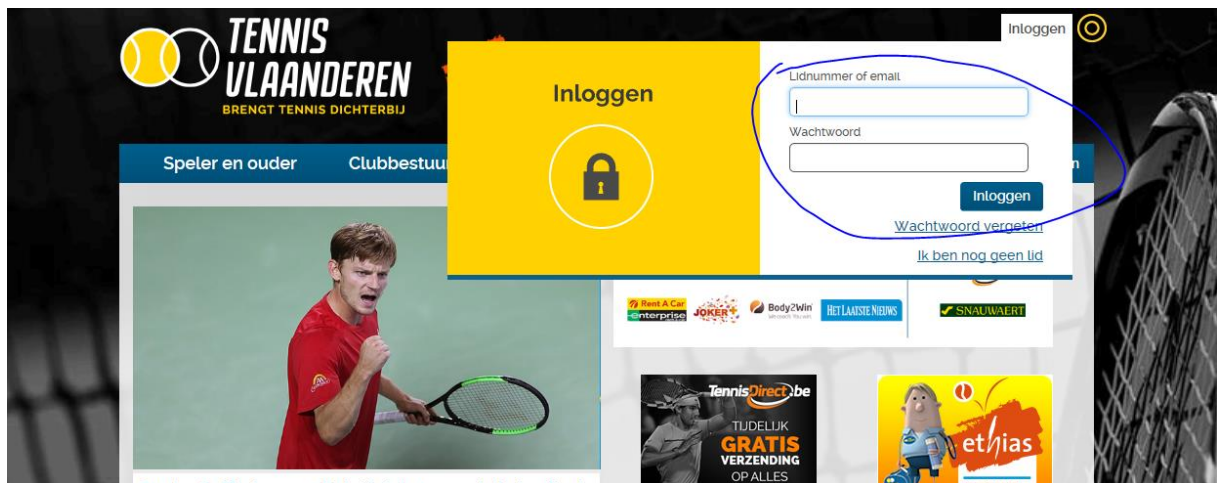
TENNIS VLAANDEREN
BRENGT TENNIS DICHTERBIJ

Inloggen

Speler en ouder
Clubbestuur

Inloggen

Lidnummer of email

Wachtwoord

Inloggen

Wachtwoord vergeten

Ik ben nog geen lid

Rent A Car enterprise
JOKER
Body2Win
HET LAATSTE NIEUWS
SNAUWAERT

TennisDirect.be
TIJDELIJK
GRATIS
VERZENDING
OP ALLES

ethias